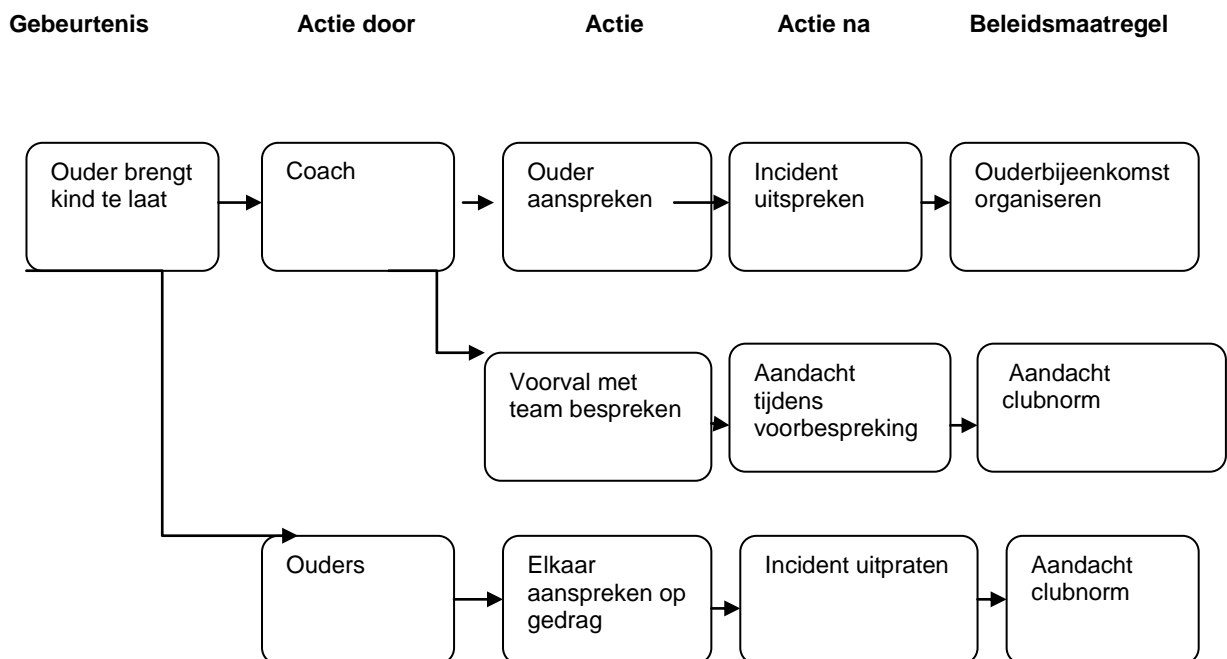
Gebeurtenis Actie door Actie Actie na Beleidsmaatregel

Ouder brengt kind te laat

Coach

Ouder aanspreken

Incident uitspreken

Ouderbijeenkomst organiseren

Voorval met team bespreken

Aandacht tijdens voorbespreking

Aandacht clubnorm

Ouders

Elkaar aanspreken op gedrag

Incident uitpraten

Aandacht clubnorm